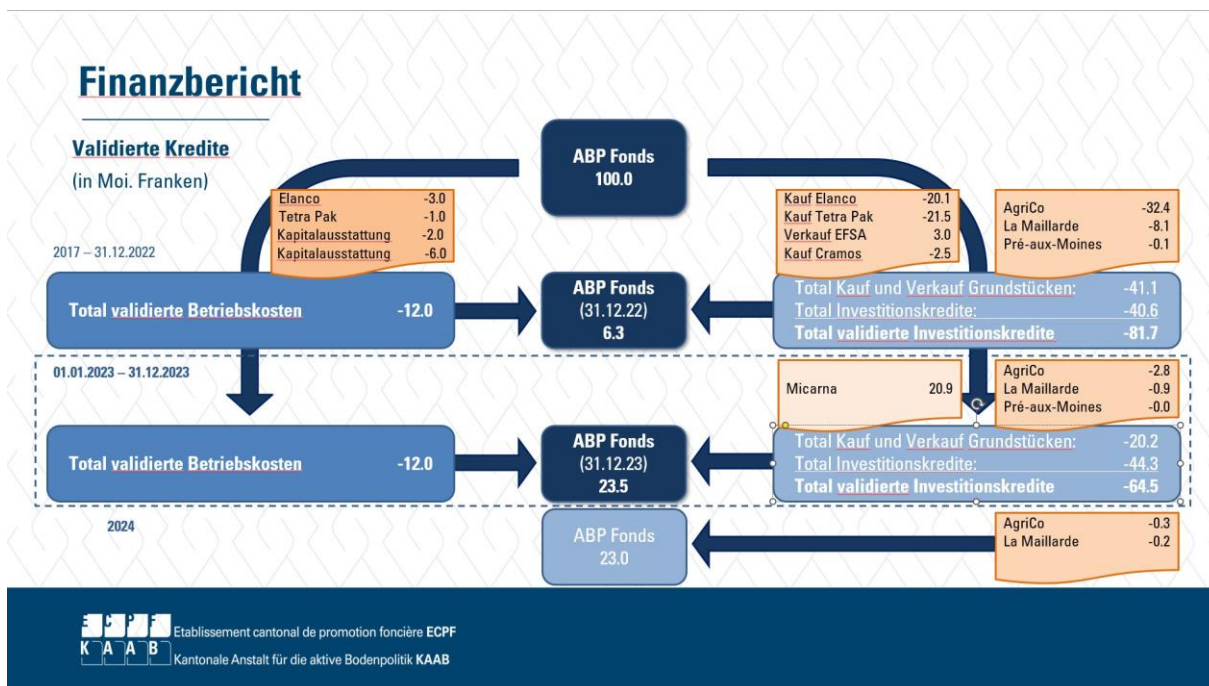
Finanzbericht

Validierte Kredite
(in Moi. Franken)

ABP Fonds
100.0

| | |
|---|---|
| Elanco | -3.0 |
| Tetra Pak | -1.0 |
| Kapitalausstattung | -2.0 |
| Kapitalausstattung | -6.0 |

| | |
|---|---|
| Kauf Elanco | -20.1 |
| Kauf Tetra Pak | -21.5 |
| Verkauf EFSA | 3.0 |
| Kauf Cramos | -2.5 |

| | |
|---|---|
| AgriCo | -32.4 |
| La Maillarde | -8.1 |
| Pré-aux-Moines | -0.1 |

2017 – 31.12.2022

Total validierte Betriebskosten -12.0

ABP Fonds
(31.12.22)
6.3

| | |
|---|---|
| Total Kauf und Verkauf Grundstücken: | -41.1 |
| Total Investitionskredite: | -40.6 |
| Total validierte Investitionskredite | -81.7 |

01.01.2023 – 31.12.2023

| | |
|---|---|
| Micarna | 20.9 |

| | |
|---|---|
| AgriCo | -2.8 |
| La Maillarde | -0.9 |
| Pré-aux-Moines | -0.0 |

Total validierte Betriebskosten -12.0

ABP Fonds
(31.12.23)
23.5

| | |
|---|---|
| Total Kauf und Verkauf Grundstücken: | -20.2 |
| Total Investitionskredite: | -44.3 |
| Total validierte Investitionskredite | -64.5 |

2024

ABP Fonds
23.0

| | |
|---|---|
| AgriCo | -0.3 |
| La Maillarde | -0.2 |

ECPF Etablissement cantonal de promotion foncière ECPF
KAAB Kantonale Anstalt für die aktive Bodenpolitik KAAB